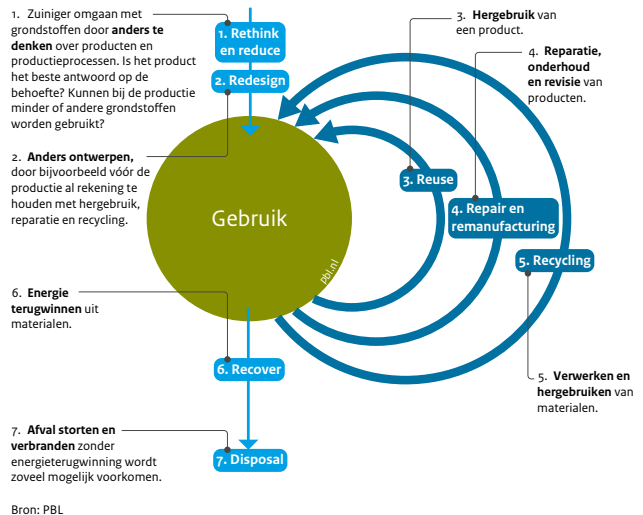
1. Zuiniger omgaan met grondstoffen door **anders te denken** over producten en productieprocessen. Is het product het beste antwoord op de behoefte? Kunnen bij de productie minder of andere grondstoffen worden gebruikt?

1. Rethink en reduce

2. Redesign

3. **Hergebruik** van een product.

4. **Reparatie, onderhoud en revisie** van producten.

2. **Anders ontwerpen,** door bijvoorbeeld vóór de productie al rekening te houden met hergebruik, reparatie en recycling.

Gebruik

pbl.nl

3. Reuse

4. Repair en remanufacturing

5. Recycling

6. **Energie terugwinnen** uit materialen.

6. Recover

5. **Verwerken en hergebruiken** van materialen.

7. **Afval storten en verbranden** zonder energieterugwinning wordt zoveel mogelijk voorkomen.

7. Disposal

Bron: PBL